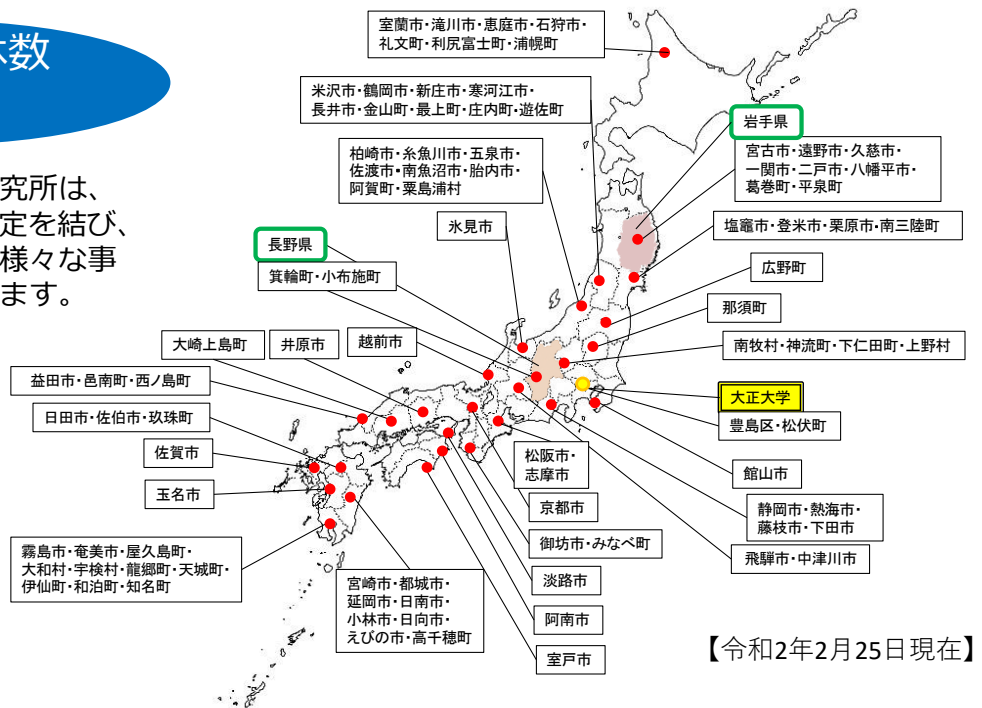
体数

究所は、
定を結び、
様々な事
ます。

室蘭市・滝川市・恵庭市・石狩市・礼文町・利尻富士町・浦幌町

米沢市・鶴岡市・新庄市・寒河江市・長井市・金山町・最上町・庄内町・遊佐町

岩手県

宮古市・遠野市・久慈市・一関市・二戸市・八幡平市・葛巻町・平泉町

柏崎市・糸魚川市・五泉市・佐渡市・南魚沼市・胎内市・阿賀町・粟島浦村

氷見市

塩竈市・登米市・栗原市・南三陸町

長野県

箕輪町・小布施町

広野町

那須町

大崎上島町

井原市

越前市

南牧村・神流町・下仁田町・上野村

益田市・邑南町・西ノ島町

大正大学

日田市・佐伯市・玖珠町

豊島区・松伏町

佐賀市

松阪市・志摩市

館山市

玉名市

京都市

静岡市・熱海市・藤枝市・下田市

御坊市・みなべ町

霧島市・奄美市・屋久島町・大和村・宇検村・龍郷町・天城町・伊仙町・和泊町・知名町

飛騨市・中津川市

宮崎市・都城市・延岡市・日南市・小林市・日向市・えびの市・高千穂町

淡路市

阿南市

室戸市

【令和2年2月25日現在】